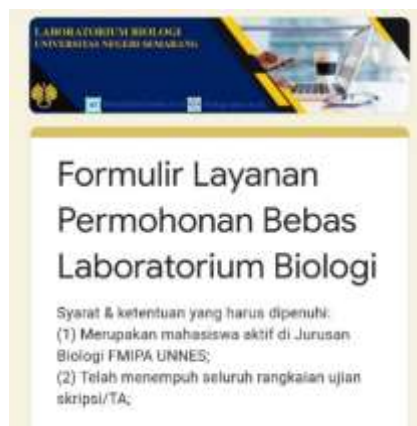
LABORATORIUM BIOLOGI
UNIVERSITAS NEGERI SEMARANG

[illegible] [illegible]

Formulir Layanan Permohonan Bebas Laboratorium Biologi

Syarat & ketentuan yang harus dipenuhi:
(1) Merupakan mahasiswa aktif di Jurusan Biologi FMIPA UNNES;
(2) Telah menempuh seluruh rangkaian ujian skripsi/TA;